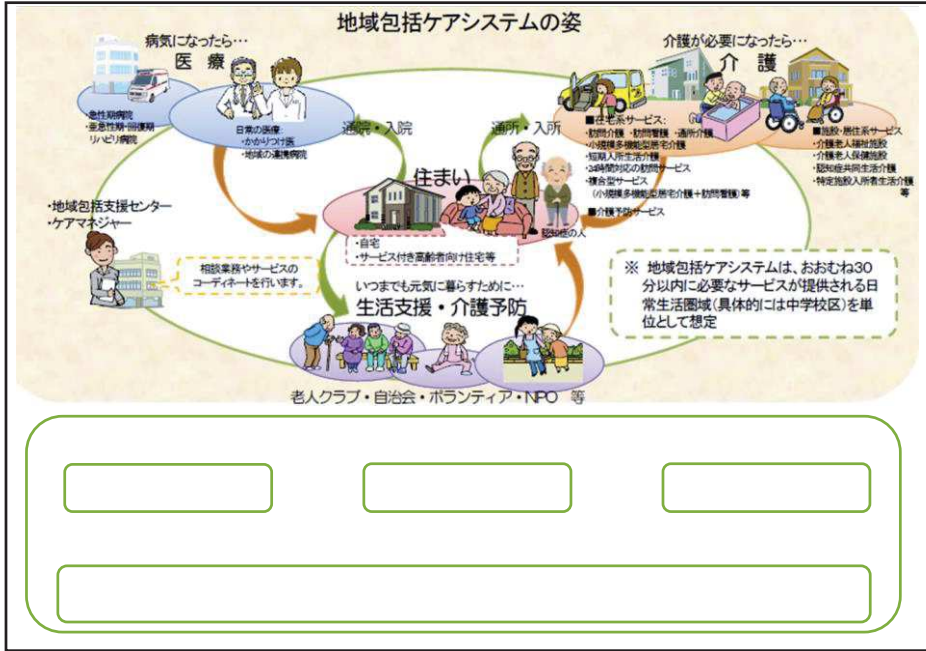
地域包括ケアシステムの姿

病気になったら…
医療

・急性期病院
・亜急性期・回復期リハビリ病院

日常の医療：
・かかりつけ医
・地域の連携病院

介護が必要になったら…
介護

■在宅系サービス：
・訪問介護・訪問看護・通所介護
・小規模多機能型居宅介護
・短期入所生活介護
・24時間対応の訪問サービス
・複合型サービス
（小規模多機能型居宅介護＋訪問看護）等
■介護予防サービス

■施設・居住系サービス
・介護老人福祉施設
・介護老人保健施設
・認知症共同生活介護
・特定施設入所者生活介護
等

通院・入院

通所・入所

住まい

・自宅
・サービス付き高齢者向け住宅等

認知症の人

・地域包括支援センター
・ケアマネジャー

相談業務やサービスのコーディネートを行います。

いつまでも元気に暮らすために…
生活支援・介護予防

老人クラブ・自治会・ボランティア・NPO 等

※ 地域包括ケアシステムは、おおむね30分以内に必要なサービスが提供される日常生活圏域（具体的には中学校区）を単位として想定